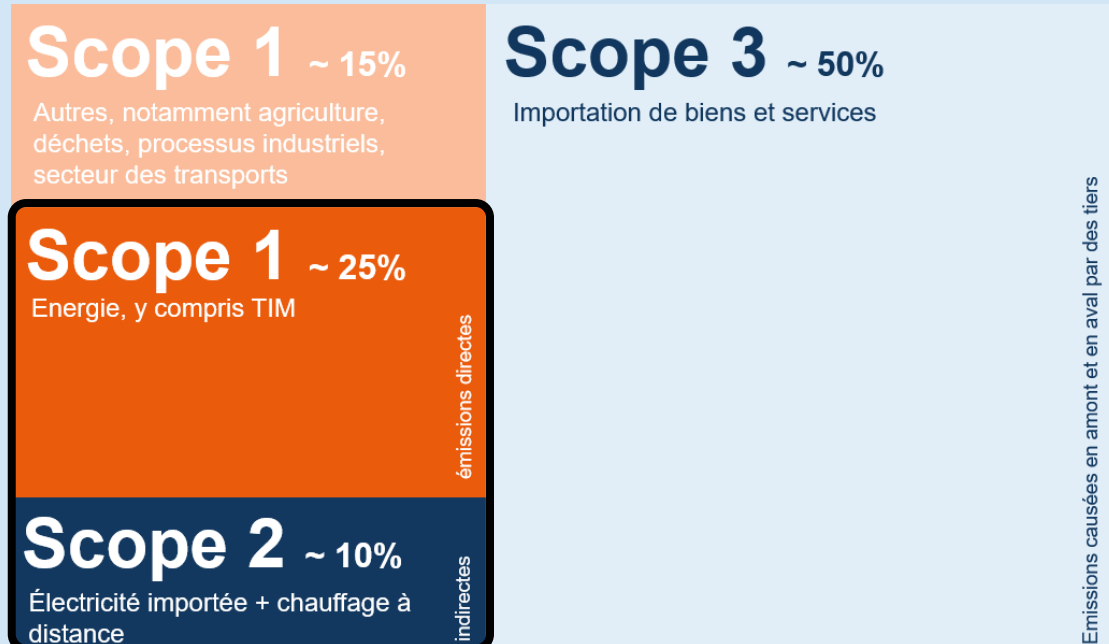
Scope 1 ~ 15%
Autres, notamment agriculture, déchets, processus industriels, secteur des transports

Scope 1 ~ 25%
Energie, y compris TIM

émissions directes

Scope 2 ~ 10%
Électricité importée + chauffage à distance

indirectes

Scope 3 ~ 50%
Importation de biens et services

Emissions causées en amont et en aval par des tiers